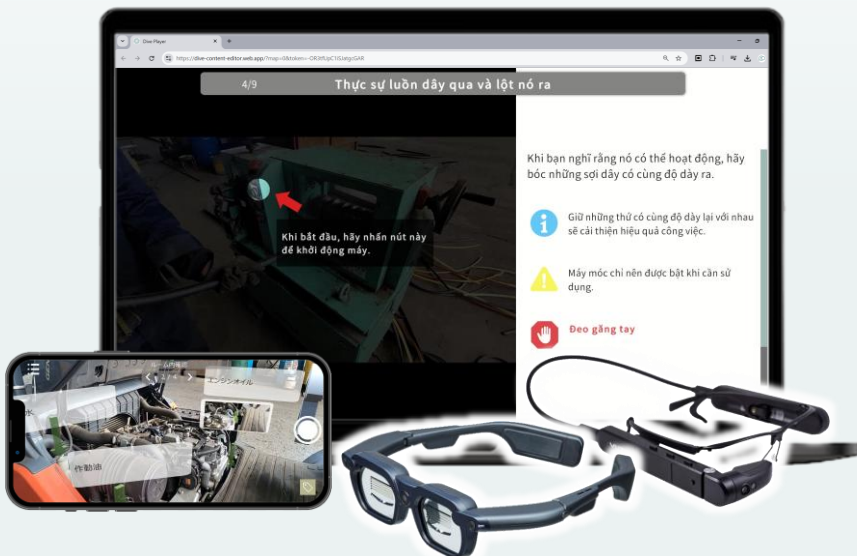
Dive Player

https://dive-content-editor.web.app/?map=0&token=-OR3fUjiC1GUatgcGAR

4/9

Thực sự luồn dây qua và lột nó ra

Khi bắt đầu, hãy nhấn nút này để khởi động máy.

Khi bạn nghĩ rằng nó có thể hoạt động, hãy bóc những sợi dây có cùng độ dày ra.

Giữ những thứ có cùng độ dày lại với nhau sẽ cải thiện hiệu quả công việc.

Máy móc chỉ nên được bật khi cần sử dụng.

Đeo găng tay

エンジンオイル

作動油